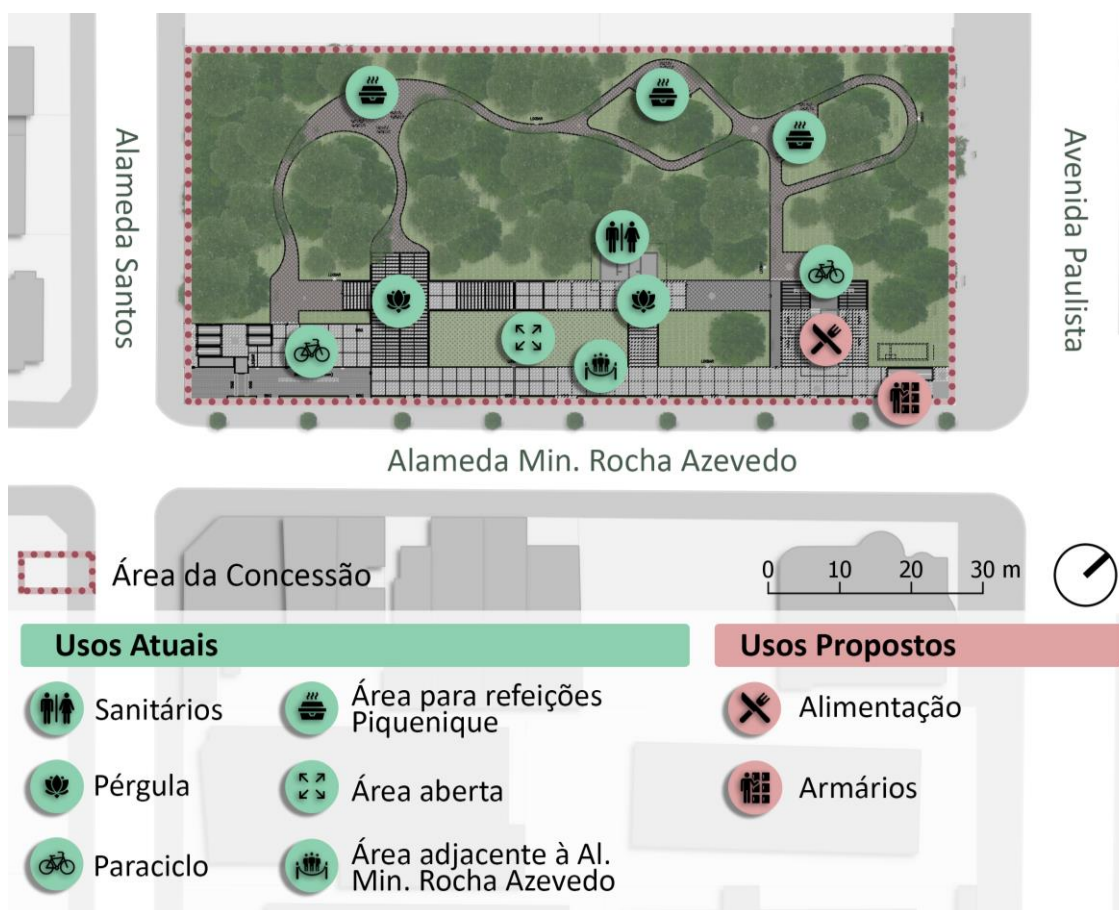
Alameda Santos

Avenida Paulista

Alameda Min. Rocha Azevedo

Área da Concessão

0 10 20 30 m

Usos Atuais

Sanitários

Área para refeições Piquenique

Pérgula

Área aberta

Paraciclo

Área adjacente à Al. Min. Rocha Azevedo

Usos Propostos

Alimentação

Armários